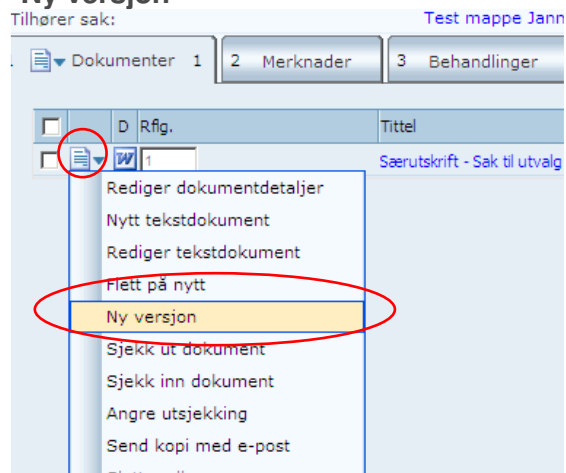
Ny versjon

Tilhører sak:

Test mappe Jann

Dokumenter 1

2 Merknader

3 Behandlinger

D Rflg.

Tittel

1

Særutskrift - Sak til utvalg

Rediger dokumentdetaljer

Nytt tekstdokument

Rediger tekstdokument

Flett på nytt

Ny versjon

Sjekk ut dokument

Sjekk inn dokument

Angre utsjekking

Send kopi med e-post

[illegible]